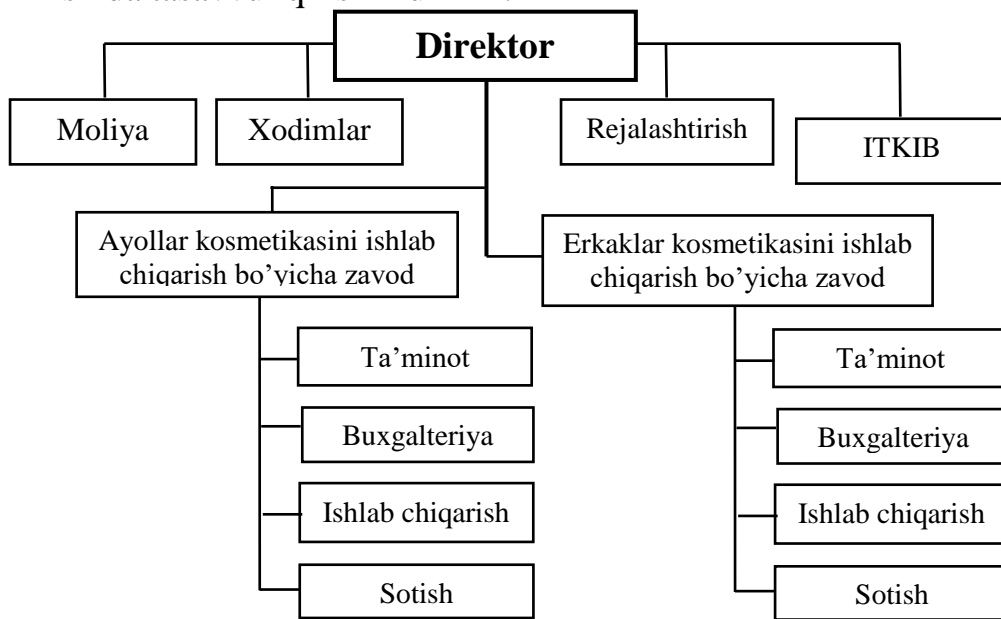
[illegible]

Direktor

Moliya

Xodimlar

Rejalashtirish

ITKIB

Ayollar kosmetikasini ishlab chiqarish bo'yicha zavod

Ta'minot

Buxgalteriya

Ishlab chiqarish

Sotish

Erkaklar kosmetikasini ishlab chiqarish bo'yicha zavod

Ta'minot

Buxgalteriya

Ishlab chiqarish

Sotish